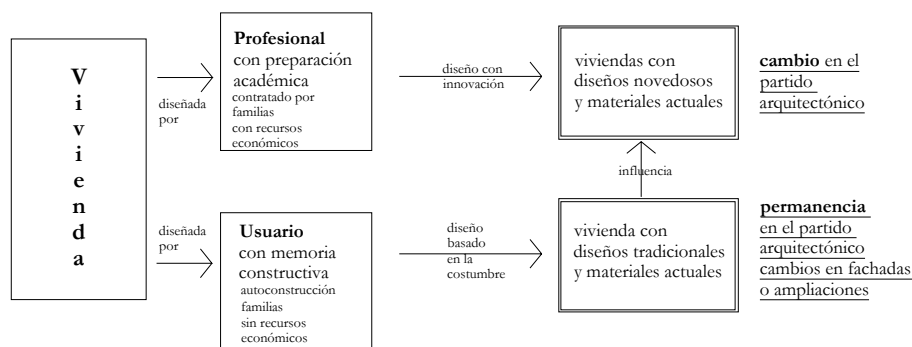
V
i
v
i
e
n
d
a

diseñada por

Profesional
con preparación académica
contratado por familias con recursos económicos

diseño con innovación

viviendas con diseños novedosos y materiales actuales

cambio en el partido arquitectónico

influencia

diseñada por

Usuario
con memoria constructiva
autoconstrucción familias sin recursos económicos

diseño basado en la costumbre

vivienda con diseños tradicionales y materiales actuales

permanencia
en el partido arquitectónico cambios en fachadas o ampliaciones